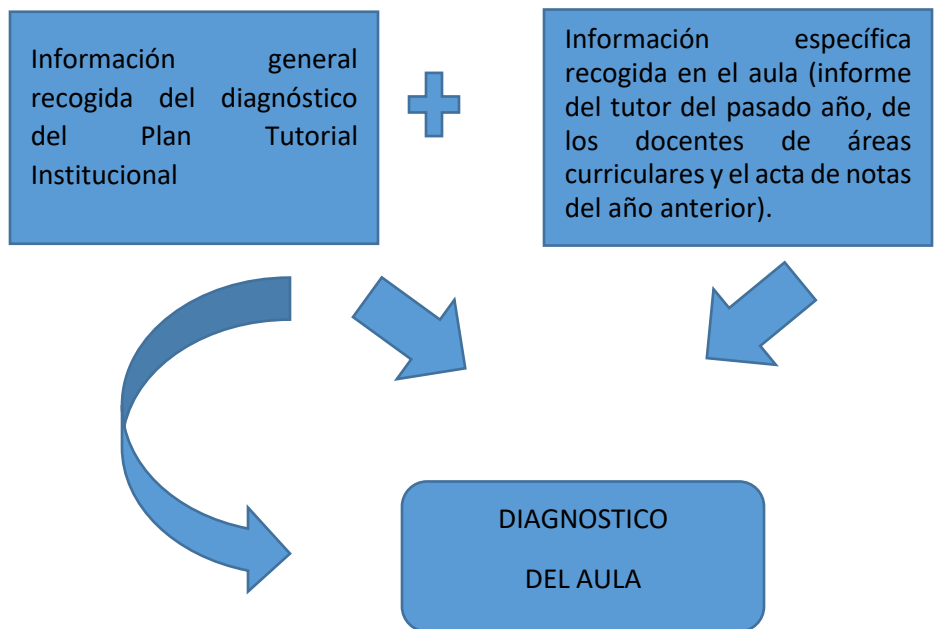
Información general recogida del diagnóstico del Plan Tutorial Institucional

Información específica recogida en el aula (informe del tutor del pasado año, de los docentes de áreas curriculares y el acta de notas del año anterior).

DIAGNOSTICO

DEL AULA